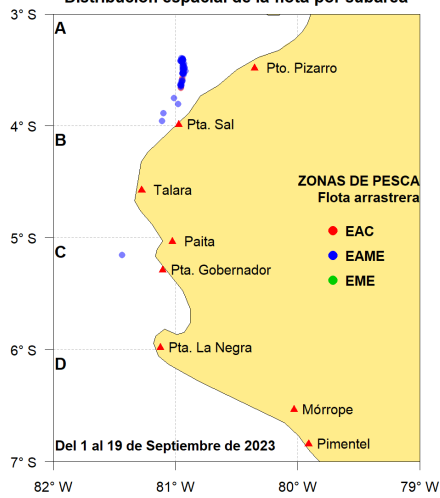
Distribución espacial de la flota por subárea

3° S
A
Pto. Pizarro
4° S
B
Pta. Sal
Talara
ZONAS DE PESCA
Flota arrastrera
5° S
C
Paita
EAC
EAME
Pta. Gobernador
EME
6° S
D
Pta. La Negra
Mórrope
Del 1 al 19 de Septiembre de 2023
Pimentel
7° S
82° W
81° W
80° W
79° W